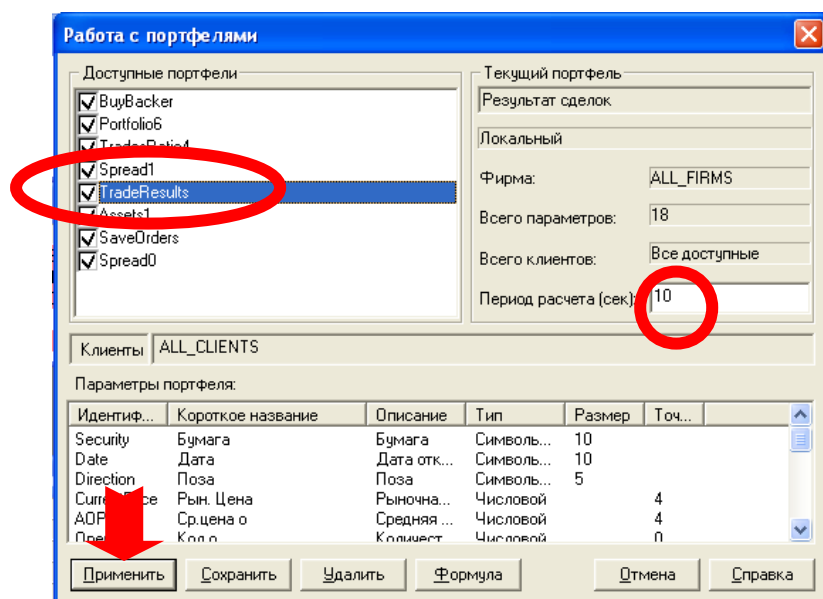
Работа с портфелями

Доступные портфели
BuyBacker
Portfolio6
TradeRatio4
Spread1
TradeResults
Assets1
SaveOrders
Spread0

Текущий портфель
Результат сделок
Локальный
Фирма: ALL_FIRMS
Всего параметров: 18
Всего клиентов: Все доступные
Период расчета (сек): 10

Клиенты ALL_CLIENTS

Параметры портфеля:

| Идентиф... | Короткое название | Описание | Тип | Размер | Точ... |
|---|---|---|---|---|---|
| Security | Бумага | Бумага | Символь... | 10 | |
| Date | Дата | Дата отк... | Символь... | 10 | |
| Direction | Поза | Поза | Символь... | 5 | |
| CurrentPrice | Рын. Цена | Рыночна... | Числовой | | 4 |
| AOP | Ср.цена о | Средняя ... | Числовой | | 4 |
| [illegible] | Кол.о | Количест... | Числовой | | 0 |

Применить Сохранить Удалить Формула Отмена Справка